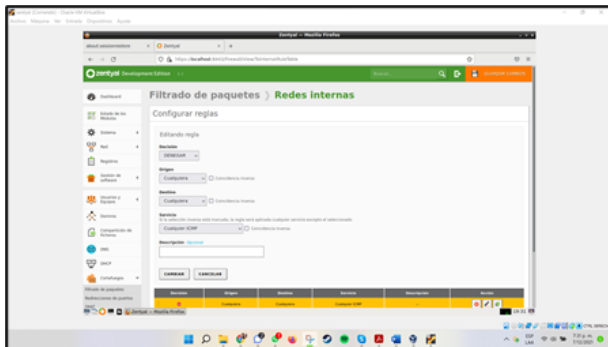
Zentyal [Corriendo] - Oracle VM VirtualBox
Archivo Máquina Ver Entrada Dispositivos Ayuda

Zentyal — Mozilla Firefox

Zentyal

https://localhost:8443/Firewall/View/ToInternalRuleTable

zentyal Development Edition

Buscar...

GUARDAR CAMBIOS

Dashboard
Estado de los Módulos
Sistema
Red
Registros
Gestión de software
Usuarios y Equipos
Dominio
Compartición de ficheros
DNS
DHCP
Cortafuegos
Filtrado de paquetes
Redirecciones de puertos
SNAT

Filtrado de paquetes ⟩ Redes internas

Configurar reglas

Editando regla

Decisión
DENEGAR

Origen
Cualquiera
Coincidencia inversa

Destino
Cualquiera
Coincidencia inversa

Servicio
Si la selección inversa está marcada, la regla será aplicada cualquier servicio excepto el seleccionado
Cualquier ICMP
Coincidencia inversa

Descripción Opcional

CAMBIAR
CANCELAR

| Decisión | Origen | Destino | Servicio | Descripción | Acción |
|---|---|---|---|---|---|
|  | Cualquiera | Cualquiera | Cualquier ICMP |  |  |

Zentyal — Mozilla Firefox

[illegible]